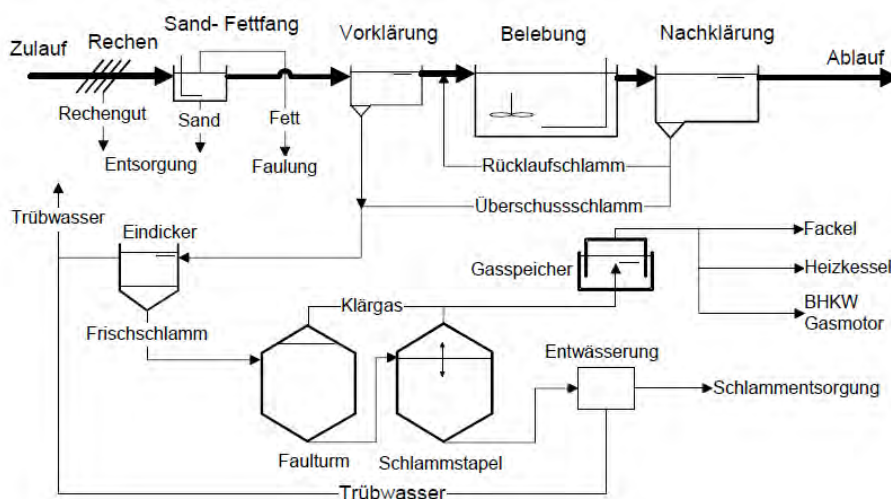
Zulauf
Rechen
Sand- Fettfang
Vorklärung
Belebung
Nachklärung
Ablauf
Rechengut
Sand
Fett
Entsorgung
Faulung
Rücklaufschlamm
Überschussschlamm
Trübwasser
Eindicker
Gasspeicher
Fackel
Heizkessel
BHKW
Gasmotor
Klärgas
Frischschlamm
Entwässerung
Schlammentsorgung
Faulturm
Schlammstapel
Trübwasser